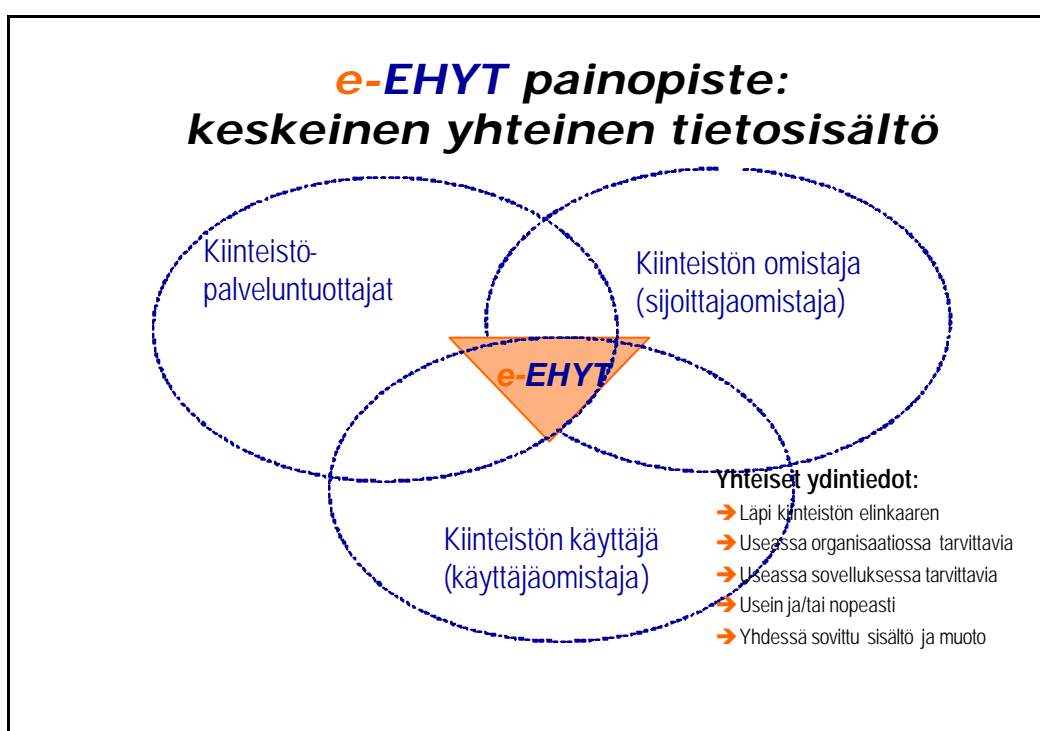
e-EHYT painopiste:
keskeinen yhteinen tietosisältö

Kiinteistöpalveluntuottajat

Kiinteistön omistaja (sijoittajaomistaja)

e-EHYT

Kiinteistön käyttäjä (käyttäjäomistaja)

Yhteiset ydintiedot:
➔Läpi kiinteistön elinkaaren
➔Useassa organisaatiossa tarvittavia
➔Useassa sovelluksessa tarvittavia
➔Usein ja/tai nopeasti
➔Yhdessä sovittu sisältö ja muoto